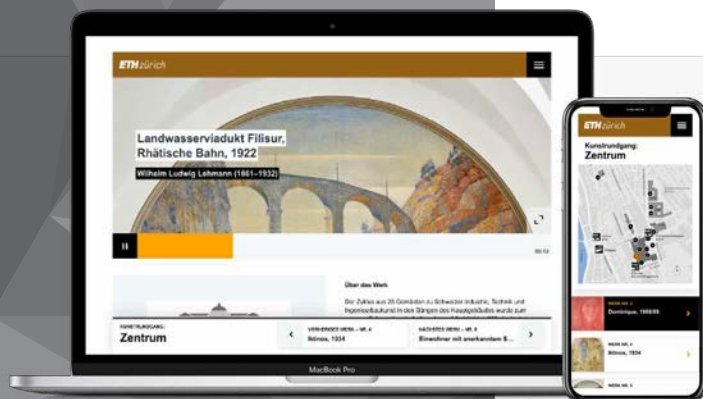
ETH zürich

Landwasserviadukt Filisur, Rhätische Bahn, 1922

Wilhelm Ludwig Lehmann (1861–1932)

00:13

Über das Werk

Der Zyklus aus 26 Gemälden zu Schweizer Industrie, Technik und Ingenieurbaukunst in den Gängen des Hauptgebäudes wurde zum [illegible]

KUNSTRUNDGANG:
Zentrum

VORHERIGES WERK – NR. 4
Ibinos, 1934

NÄCHSTES WERK – NR. 6
Einwohner mit amerikanischem S...

MacBook Pro

ETH zürich

Kunstrundgang:
Zentrum

WERK NR. 3
Dominique, 1988/89

WERK NR. 4
Ibinos, 1934

WERK NR. 5